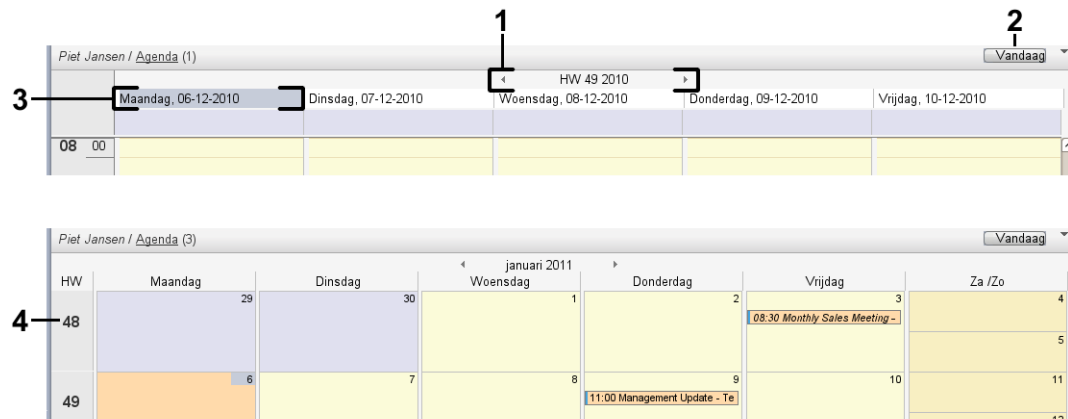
1
2
Piet Jansen / Agenda (1)
Vandaag
HW 49 2010
3
Maandag, 06-12-2010
Dinsdag, 07-12-2010
Woensdag, 08-12-2010
Donderdag, 09-12-2010
Vrijdag, 10-12-2010
08 00

Piet Jansen / Agenda (3)
Vandaag
januari 2011

| HW | Maandag | Dinsdag | Woensdag | Donderdag | Vrijdag | Za /Zo |
|---|---|---|---|---|---|---|
| 48 | 29 | 30 | 1 | 2 | 3 08:30 Monthly Sales Meeting - | 4 5 |
| 49 | 6 | 7 | 8 | 9 11:00 Management Update - Te | 10 | 11 12 |

4